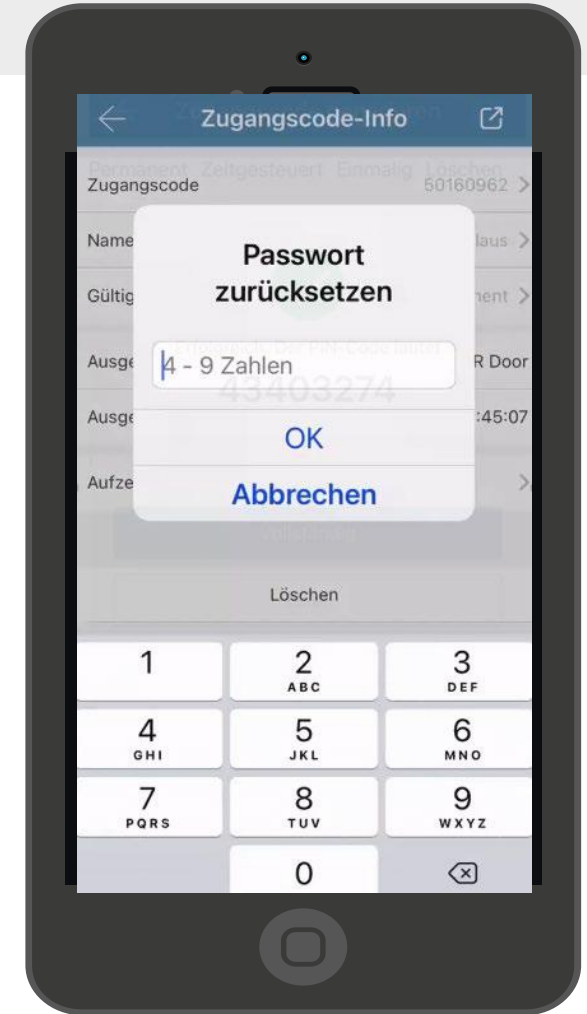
Zugangscode-Info

Zugangscode 50160962

Name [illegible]laus

Gültig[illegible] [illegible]nent

Ausge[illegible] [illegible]R Door

Ausge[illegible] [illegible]:45:07

Aufze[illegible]

Passwort zurücksetzen

4 - 9 Zahlen

OK

Abbrechen

Löschen

1
2 ABC
3 DEF
4 GHI
5 JKL
6 MNO
7 PQRS
8 TUV
9 WXYZ
0